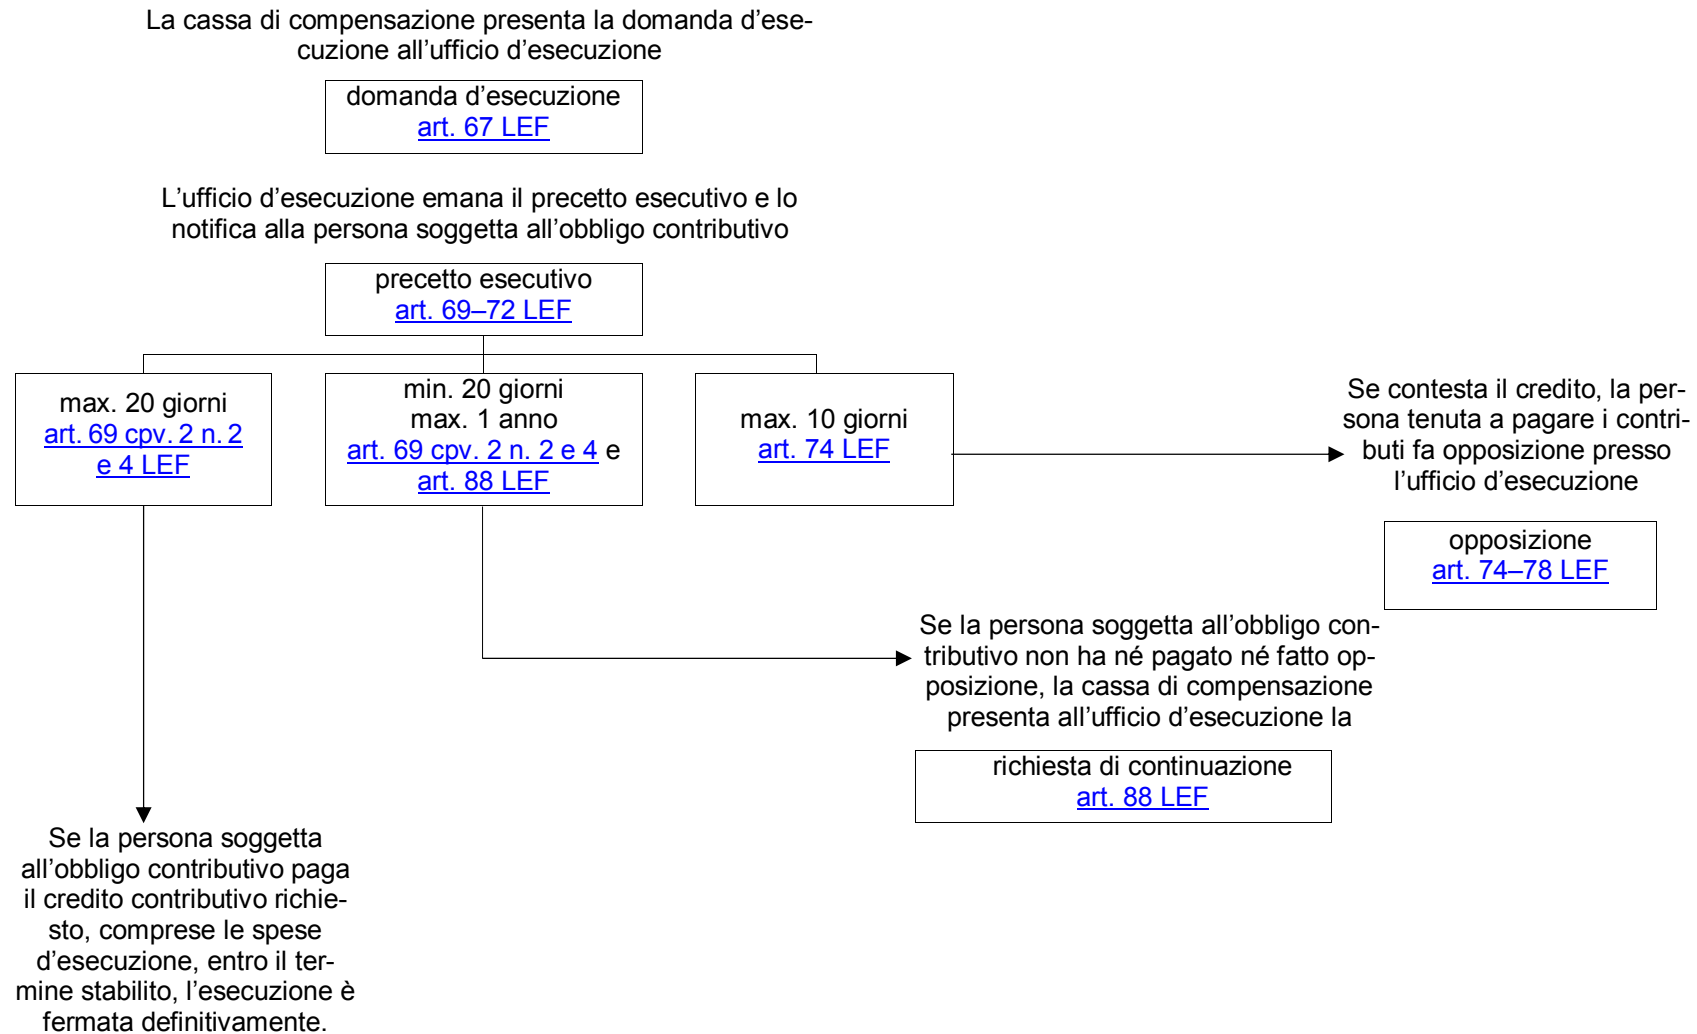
La cassa di compensazione presenta la domanda d'esecuzione all'ufficio d'esecuzione

domanda d'esecuzione
art. 67 LEF

L'ufficio d'esecuzione emana il precetto esecutivo e lo notifica alla persona soggetta all'obbligo contributivo

precetto esecutivo
art. 69–72 LEF

max. 20 giorni
art. 69 cpv. 2 n. 2 e 4 LEF

min. 20 giorni
max. 1 anno
art. 69 cpv. 2 n. 2 e 4 e art. 88 LEF

max. 10 giorni
art. 74 LEF

Se contesta il credito, la persona tenuta a pagare i contributi fa opposizione presso l'ufficio d'esecuzione

opposizione
art. 74–78 LEF

Se la persona soggetta all'obbligo contributivo non ha né pagato né fatto opposizione, la cassa di compensazione presenta all'ufficio d'esecuzione la

richiesta di continuazione
art. 88 LEF

Se la persona soggetta all'obbligo contributivo paga il credito contributivo richiesto, comprese le spese d'esecuzione, entro il termine stabilito, l'esecuzione è fermata definitivamente.